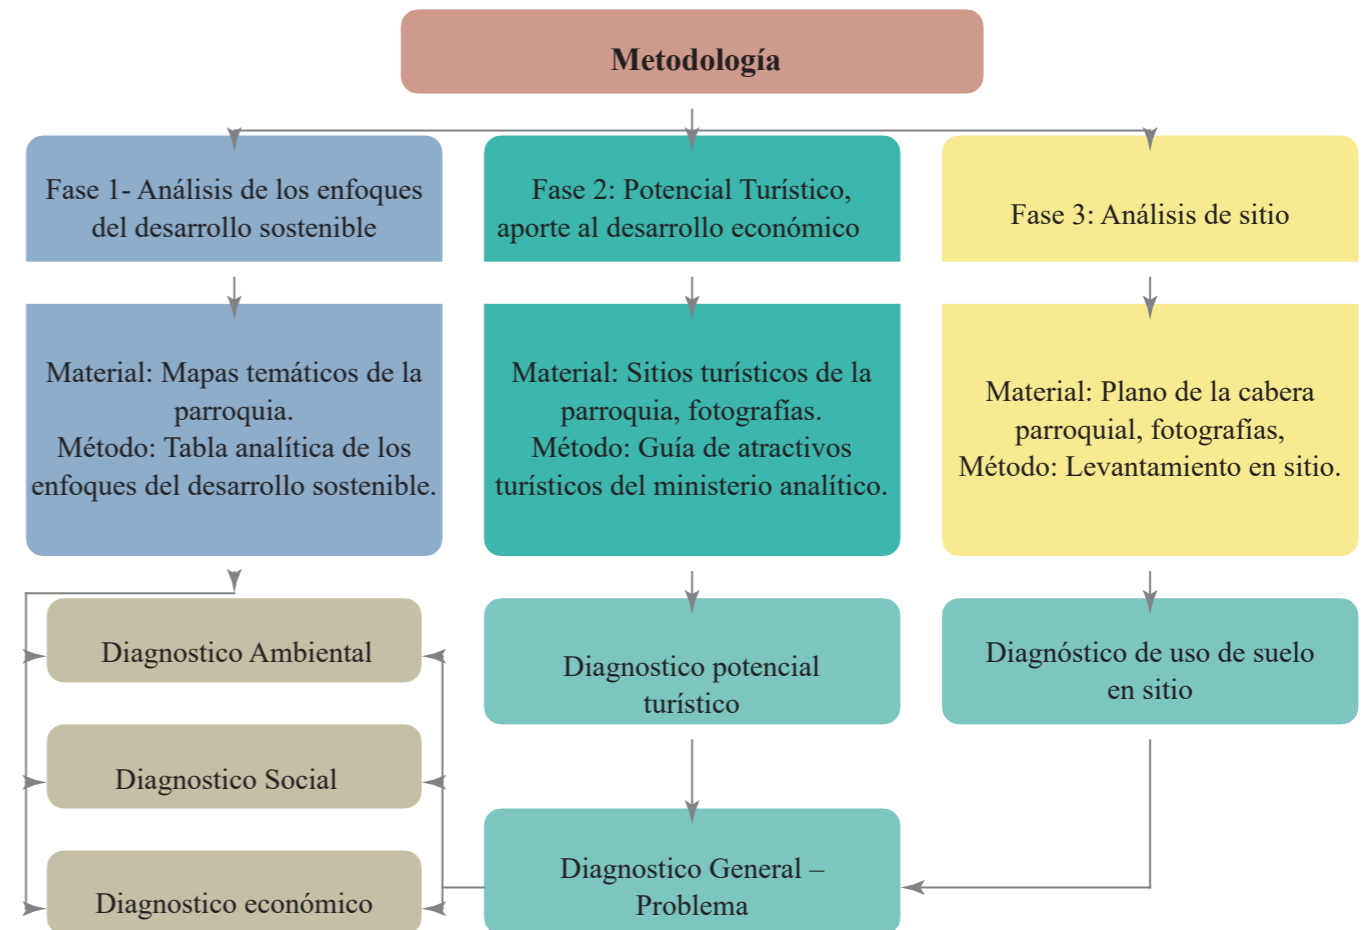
Metodología

Fase 1- Análisis de los enfoques del desarrollo sostenible

Fase 2: Potencial Turístico, aporte al desarrollo económico

Fase 3: Análisis de sitio

Material: Mapas temáticos de la parroquia.
Método: Tabla analítica de los enfoques del desarrollo sostenible.

Material: Sitios turísticos de la parroquia, fotografías.
Método: Guía de atractivos turísticos del ministerio analítico.

Material: Plano de la cabera parroquial, fotografías,
Método: Levantamiento en sitio.

Diagnostico Ambiental

Diagnostico Social

Diagnostico económico

Diagnostico potencial turístico

Diagnóstico de uso de suelo en sitio

Diagnostico General – Problema